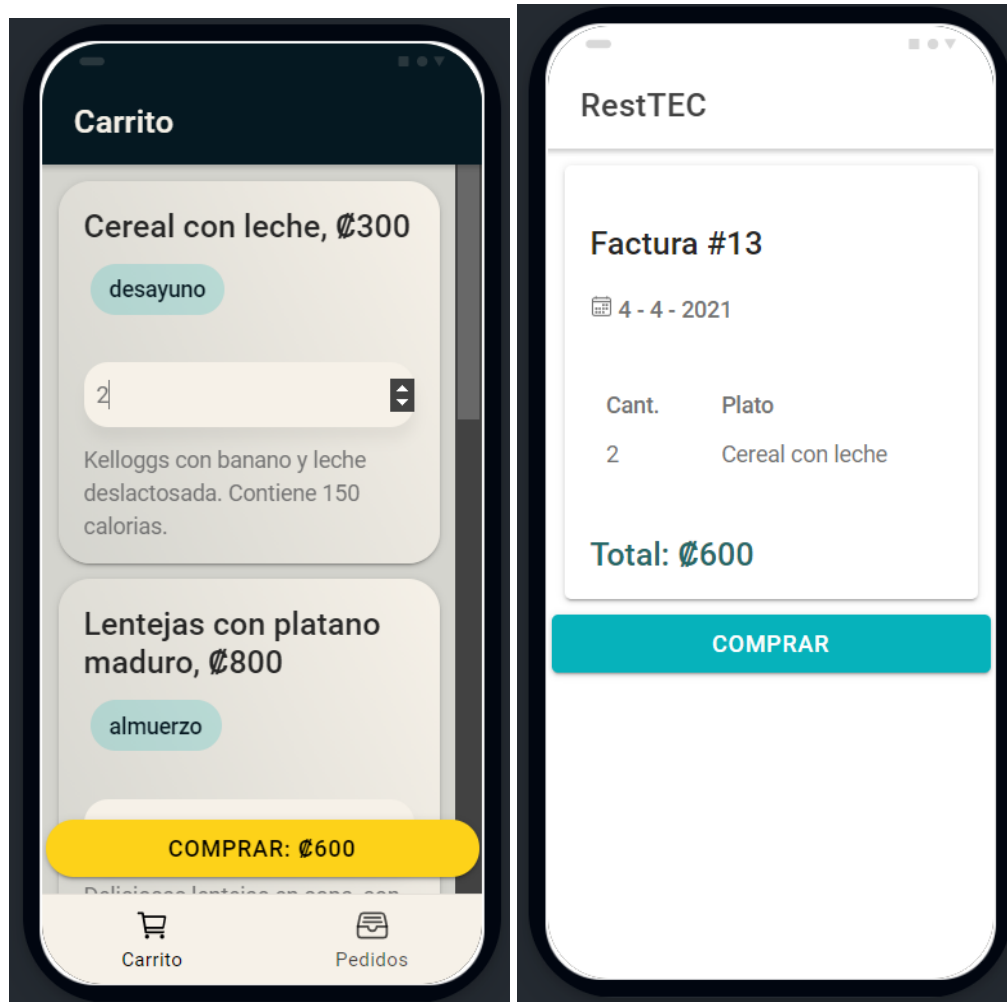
Carrito

Cereal con leche, ₡300

desayuno

2

Kelloggs con banano y leche deslactosada. Contiene 150 calorias.

Lentejas con platano maduro, ₡800

almuerzo

COMPRAR: ₡600

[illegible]

Carrito

Pedidos

RestTEC

Factura #13

4 - 4 - 2021

| Cant. | Plato |
|---|---|
| 2 | Cereal con leche |

Total: ₡600

COMPRAR